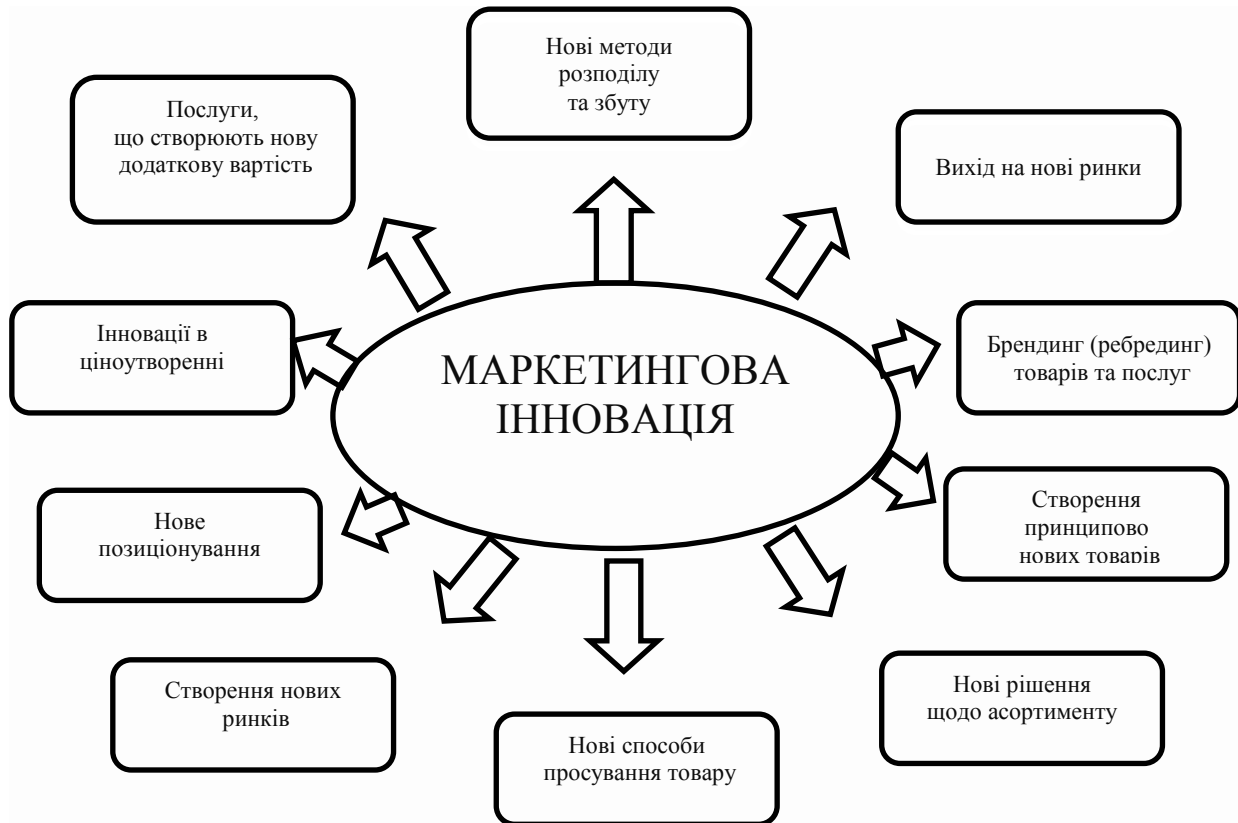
Нові методи розподілу та збуту

Послуги, що створюють нову додаткову вартість

Вихід на нові ринки

Інновації в ціноутворенні

МАРКЕТИНГОВА ІННОВАЦІЯ

Брендинг (ребрединг) товарів та послуг

Нове позиціонування

Створення принципово нових товарів

Створення нових ринків

Нові рішення щодо асортименту

Нові способи просування товару